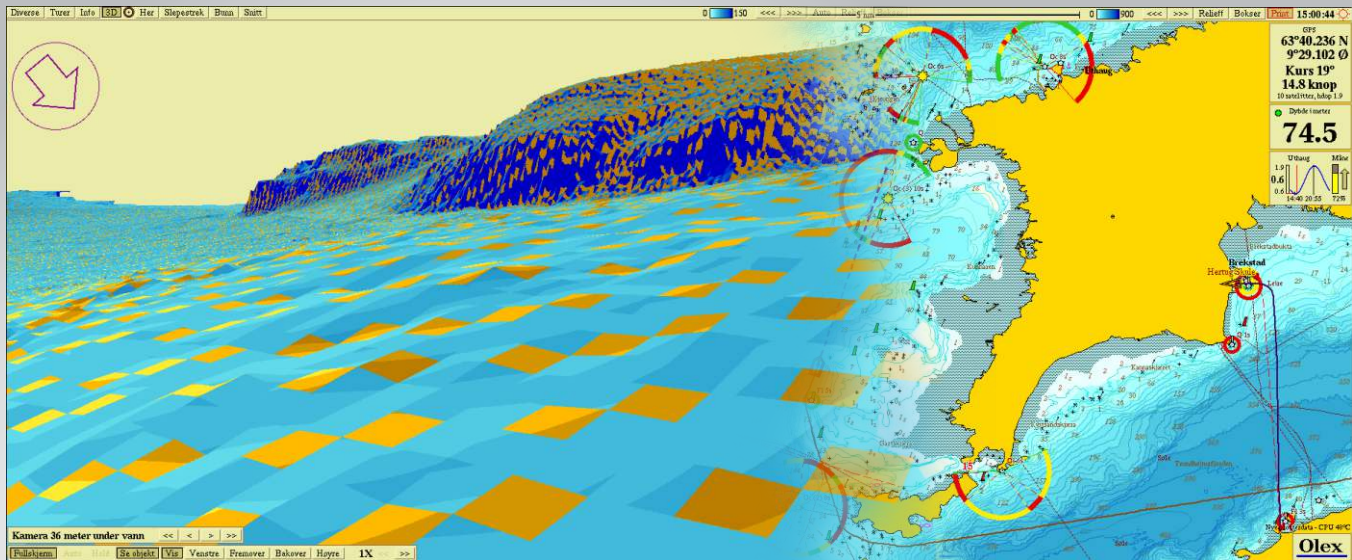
Diverse Turer Info 3D Her Slepestrek Bunn Snitt

0 150 <<< >>> Auto Relieff

0 900 <<< >>> Relieff Bokser Print 15:00:44

GPS
63°40.236 N
9°29.102 Ø
Kurs 19°
14.8 knop
10 satellitter, hdop 1.9

Dybde i meter
74.5

Uthaug
Mine
1.9
0.6
0.6
14:40 20:55
72%

Brekstad
Hertug Skule

Kamera 36 meter under vann << < > >>

Fullskjerm Auto Hold Se objekt Vis Venstre Fremover Bakover Høyre 1X << >>

Olex